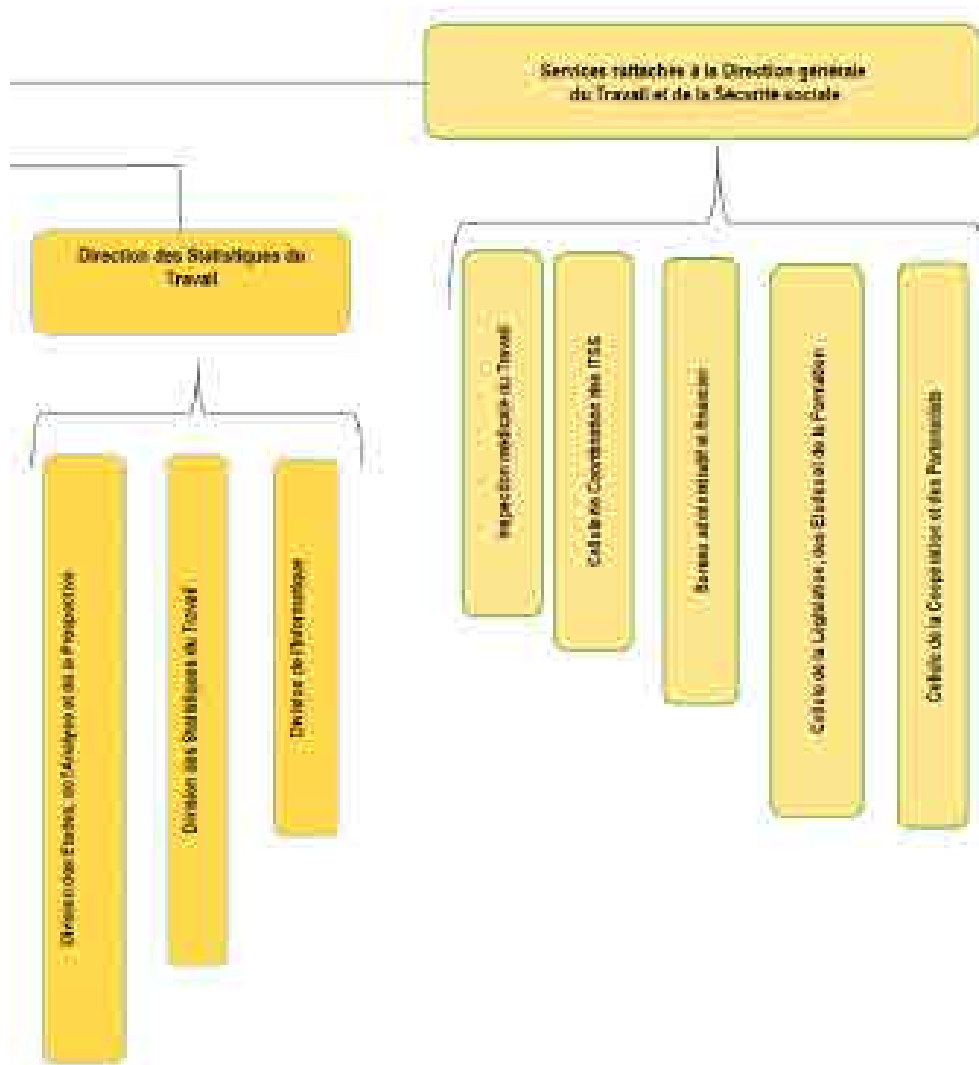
Services rattachés à la Direction générale du Travail et de la Sécurité sociale

Direction des Statistiques du Travail

Division des Etudes, de l'Analyse et de la Perspective

Division des Statistiques du Travail

Division de l'Informatique

Inspection médicale du Travail

Cellule de Coordination des ITSS

Bureau administratif et financier

Cellule de la Législation, des Etudes et de la Formation

Cellule de la Coopération et des Partenariats